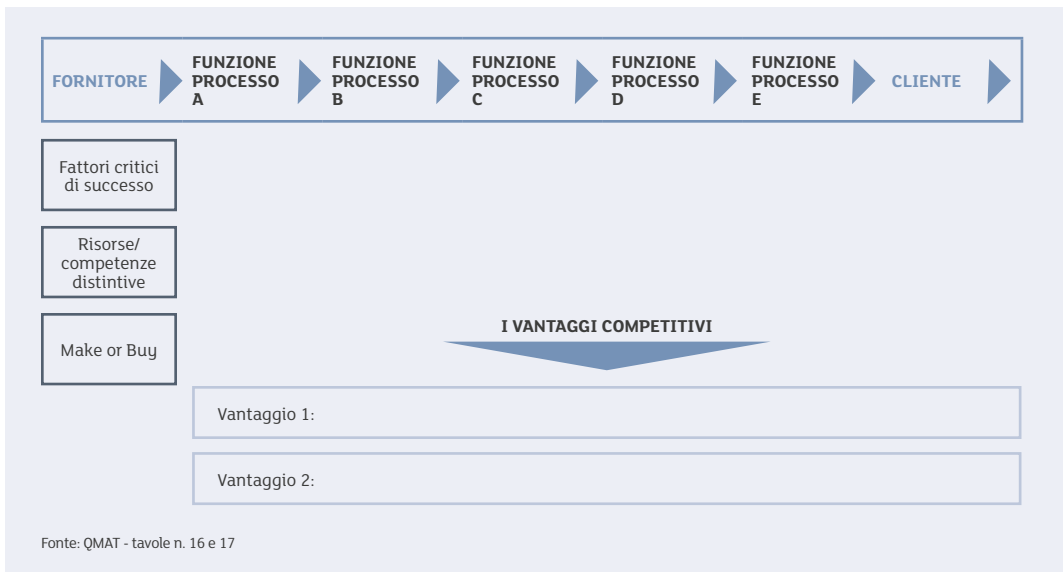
FORNITORE

FUNZIONE PROCESSO A

FUNZIONE PROCESSO B

FUNZIONE PROCESSO C

FUNZIONE PROCESSO D

FUNZIONE PROCESSO E

CLIENTE

Fattori critici di successo

Risorse/ competenze distintive

Make or Buy

I VANTAGGI COMPETITIVI

Vantaggio 1:

Vantaggio 2:

Fonte: QMAT - tavole n. 16 e 17